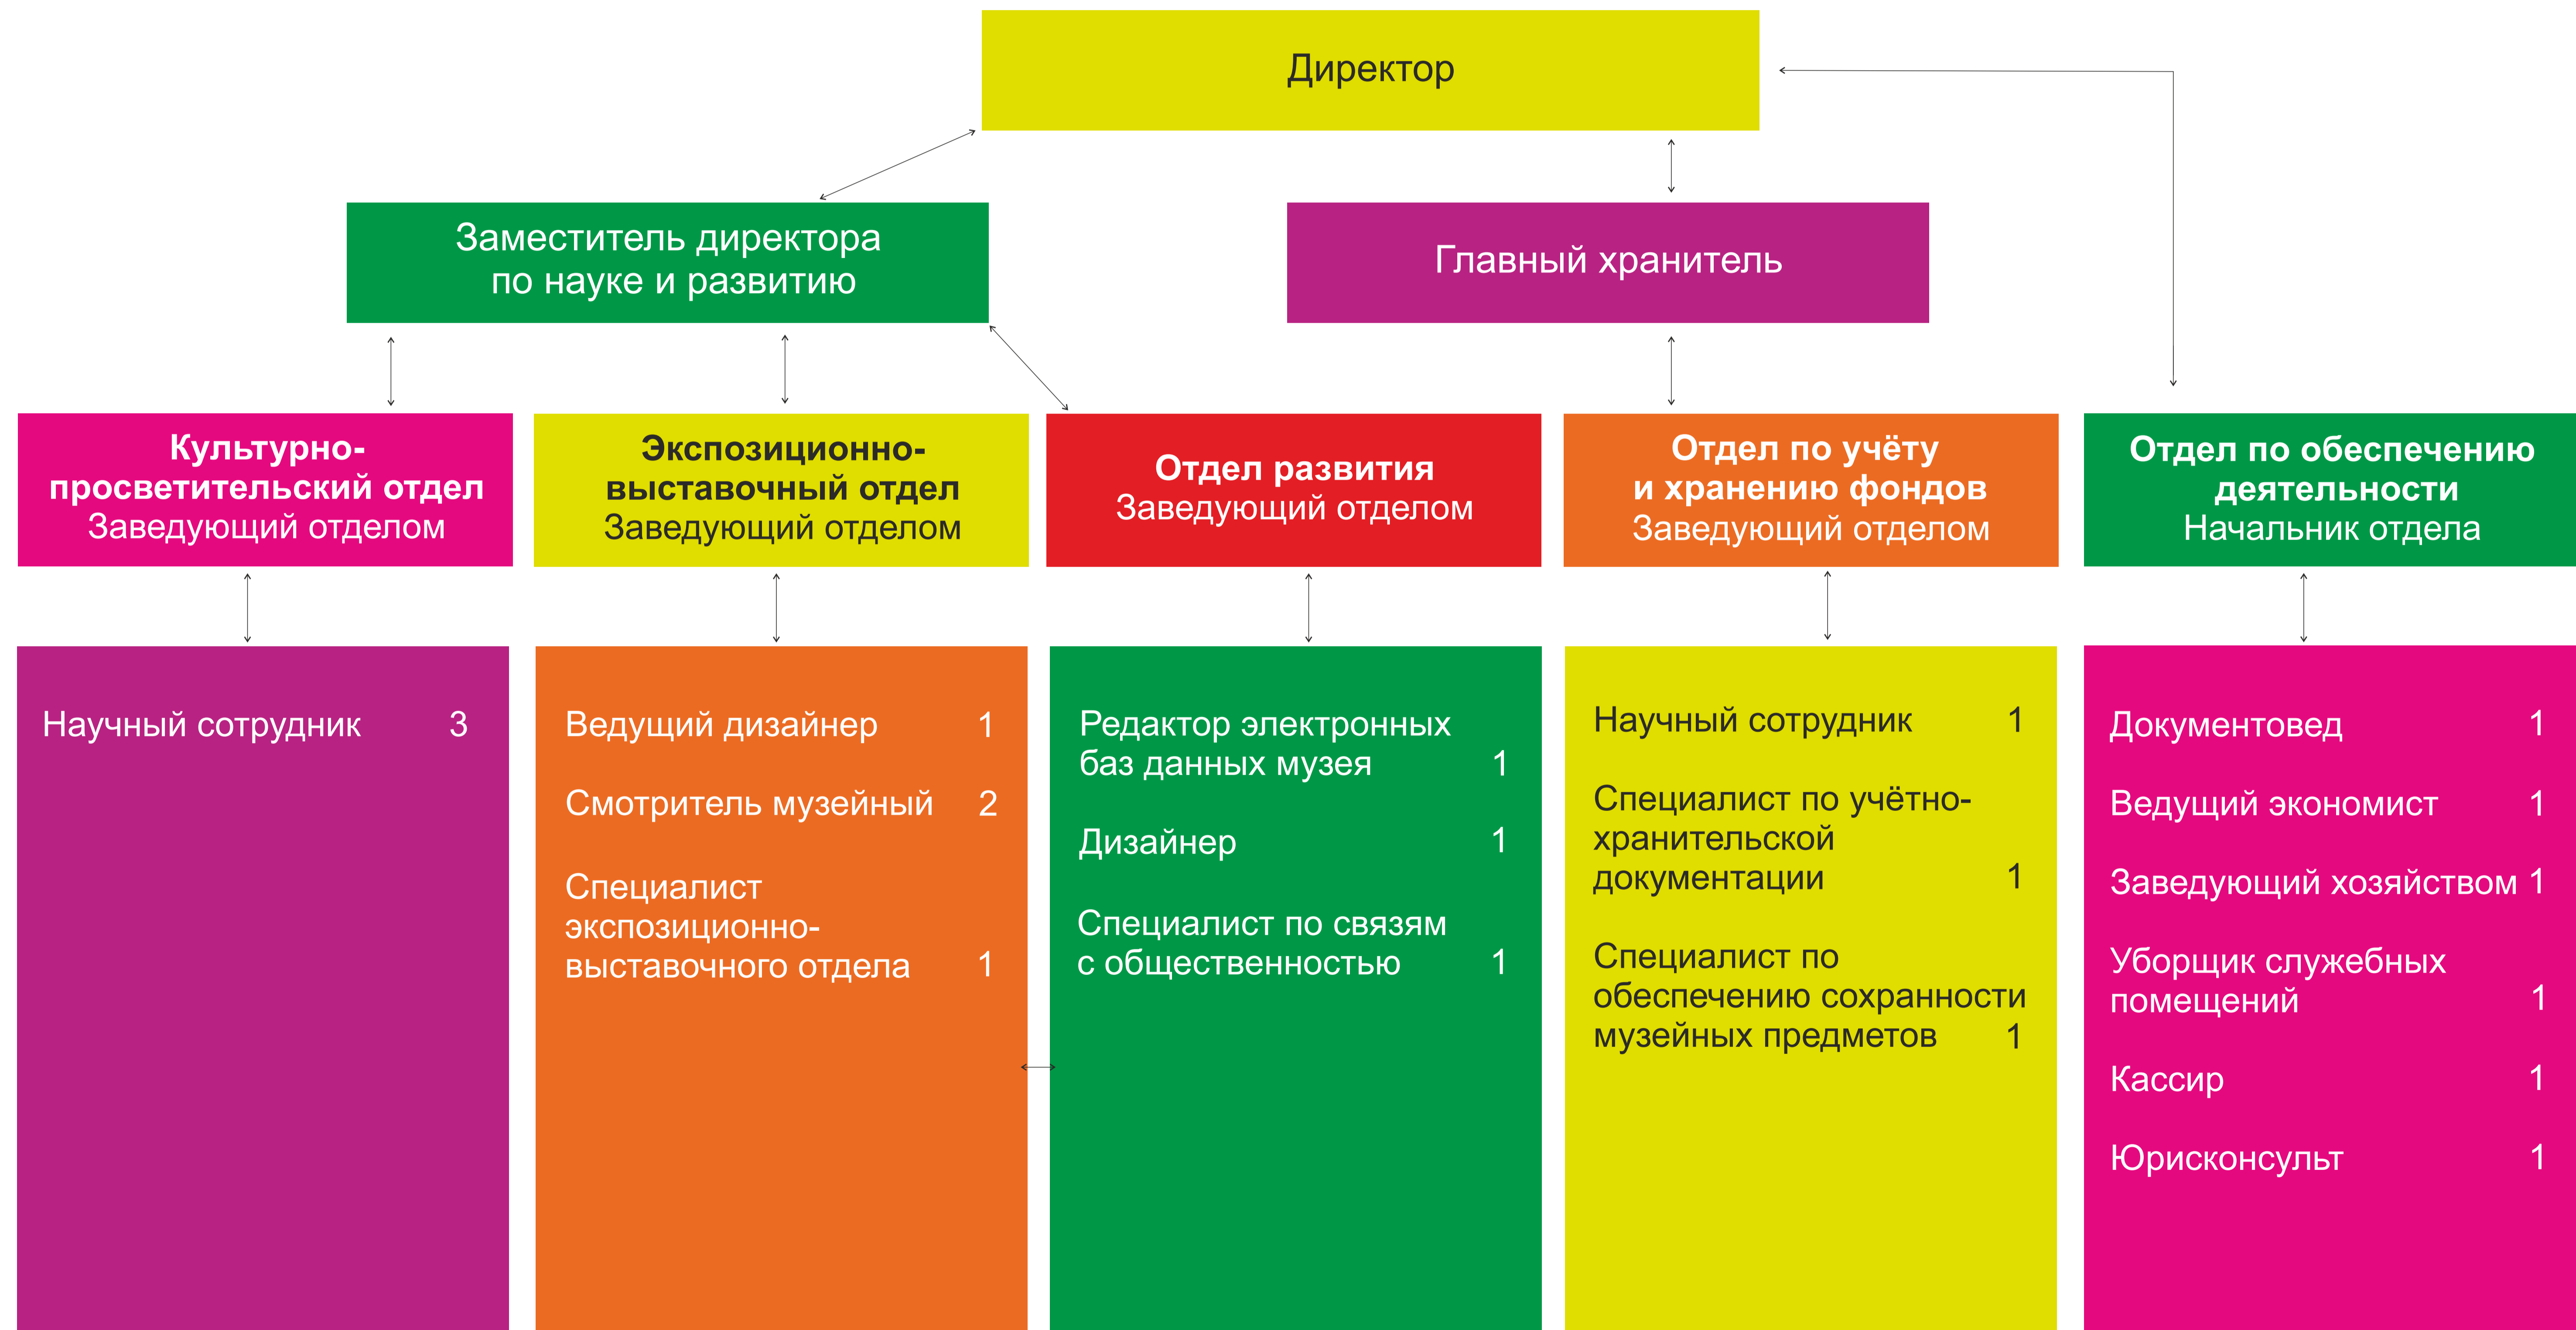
Директор

Заместитель директора по науке и развитию

Главный хранитель

**Культурно-просветительский отдел**
Заведующий отделом

**Экспозиционно-выставочный отдел**
Заведующий отделом

**Отдел развития**
Заведующий отделом

**Отдел по учёту и хранению фондов**
Заведующий отделом

**Отдел по обеспечению деятельности**
Начальник отдела

Научный сотрудник 3

Ведущий дизайнер 1

Смотритель музейный 2

Специалист экспозиционно-выставочного отдела 1

Редактор электронных баз данных музея 1

Дизайнер 1

Специалист по связям с общественностью 1

Научный сотрудник 1

Специалист по учётно-хранительской документации 1

Специалист по обеспечению сохранности музейных предметов 1

Документовед 1

Ведущий экономист 1

Заведующий хозяйством 1

Уборщик служебных помещений 1

Кассир 1

Юрисконсульт 1